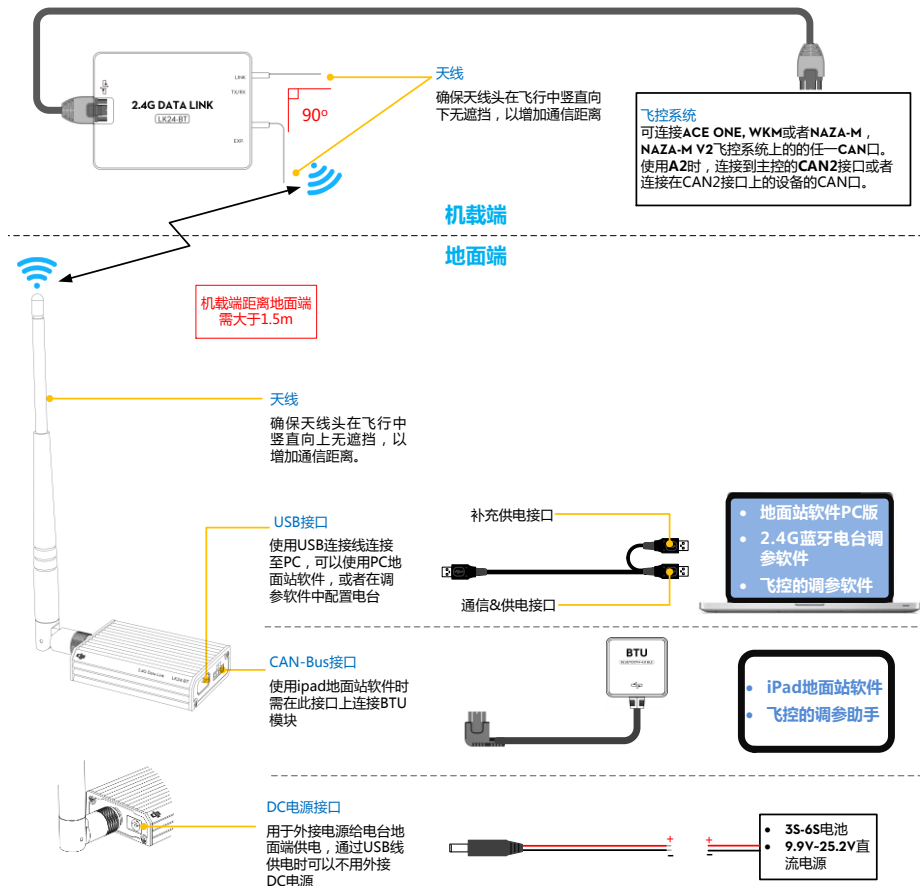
LINK
TX/RX
EXP.
2.4G DATA LINK
LK24-BT
90°

天线
确保天线头在飞行中竖直向下无遮挡，以增加通信距离

飞控系统
可连接ACE ONE, WKM或者NAZA-M，NAZA-M V2飞控系统上的任一CAN口。使用A2时，连接到主控的CAN2接口或者连接在CAN2接口上的设备的CAN口。

机载端

地面端

机载端距离地面端需大于1.5m

天线
确保天线头在飞行中竖直向上无遮挡，以增加通信距离。

USB接口
使用USB连接线连接至PC，可以使用PC地面站软件，或者在调参软件中配置电台

补充供电接口
通信&供电接口

• 地面站软件PC版
• 2.4G蓝牙电台调参软件
• 飞控的调参软件

CAN-Bus接口
使用ipad地面站软件时需在此接口上连接BTU模块

BTU

• iPad地面站软件
• 飞控的调参助手

DC电源接口
用于外接电源给电台地面端供电，通过USB线供电时可以不用外接DC电源

+
-
+
-

• 3S-6S电池
• 9.9V-25.2V直流电源